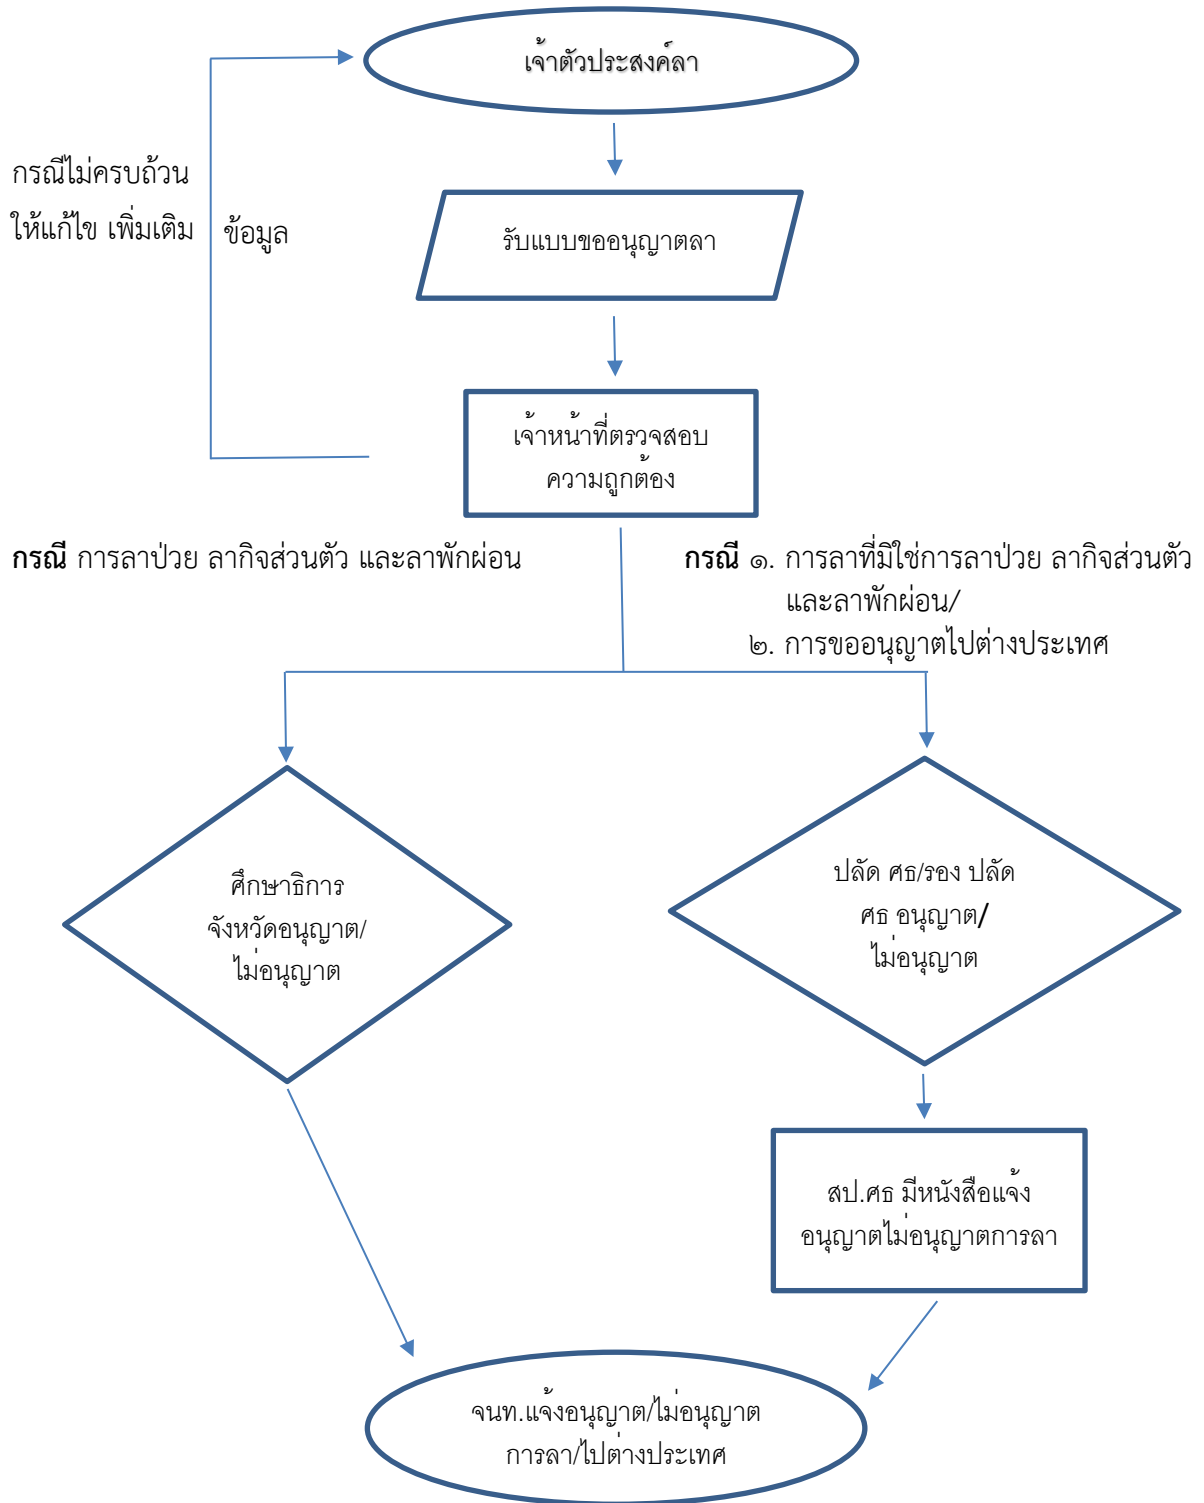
เจ้าตัวประสงค์ลา

กรณีไม่ครบถ้วน ให้แก้ไข เพิ่มเติม

ข้อมูล

รับแบบขออนุญาตลา

เจ้าหน้าที่ตรวจสอบ ความถูกต้อง

**กรณี** การลาป่วย ลากิจส่วนตัว และลาพักผ่อน

**กรณี** ๑. การลาที่มิใช่การลาป่วย ลากิจส่วนตัว และลาพักผ่อน/
๒. การขออนุญาตไปต่างประเทศ

ศึกษาธิการ จังหวัดอนุญาต/ ไม่อนุญาต

ปลัด ศธ/รอง ปลัด ศธ อนุญาต/ ไม่อนุญาต

สป.ศธ มีหนังสือแจ้ง อนุญาตไม่อนุญาตการลา

จนท.แจ้งอนุญาต/ไม่อนุญาต การลา/ไปต่างประเทศ